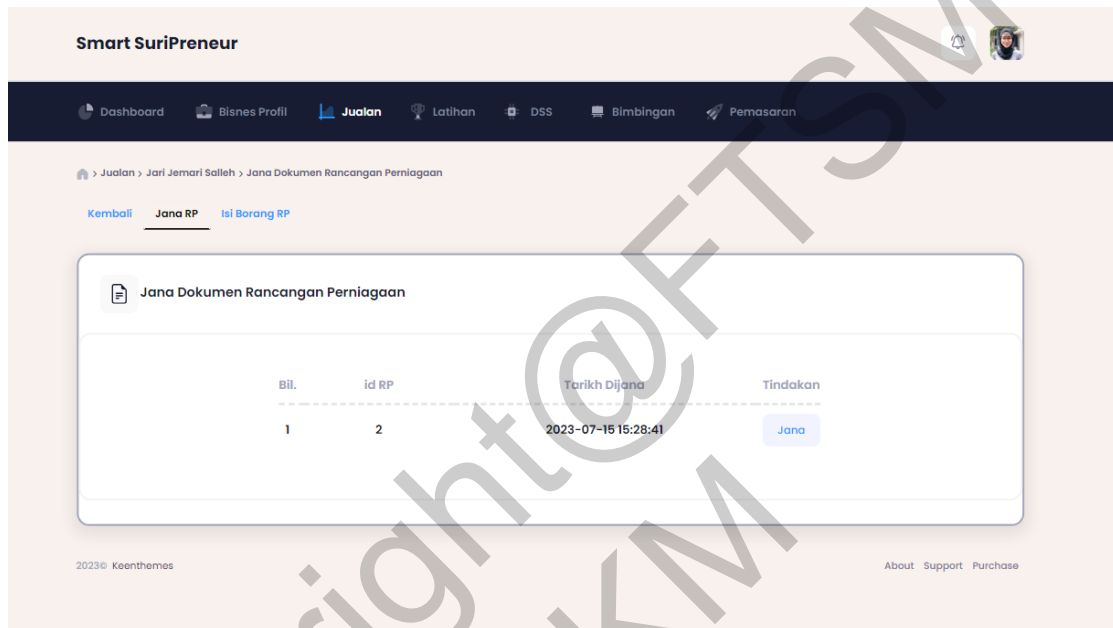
Smart SuriPreneur

Dashboard Bisnes Profil Jualan Latihan DSS Bimbingan Pemasaran

> Jualan > Jari Jemari Salleh > Jana Dokumen Rancangan Perniagaan

Kembali Jana RP Isi Borang RP

Jana Dokumen Rancangan Perniagaan

| Bil. | id RP | Tarikh Dijana | Tindakan |
|---|---|---|---|
| 1 | 2 | 2023-07-15 15:28:41 | Jana |

2023© Keenthemes

About Support Purchase

Copyright@FTSM UKM